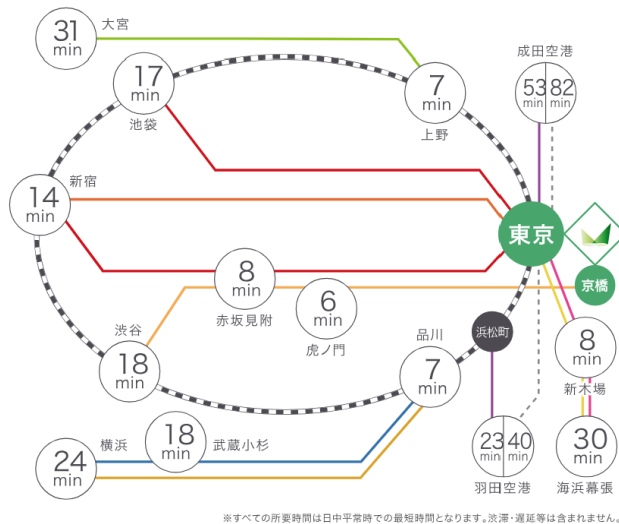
31 min
大宮

17 min
池袋

7 min
上野

成田空港
53 min
82 min

14 min
新宿

東京

京橋

8 min
赤坂見附

6 min
虎ノ門

浜松町

渋谷
18 min

品川
7 min

8 min
新木場

18 min
武蔵小杉

横浜
24 min

23 min
40 min
羽田空港

30 min
海浜幕張

※すべての所要時間は日中平常時での最短時間となります。渋滞・遅延等は含まれません。